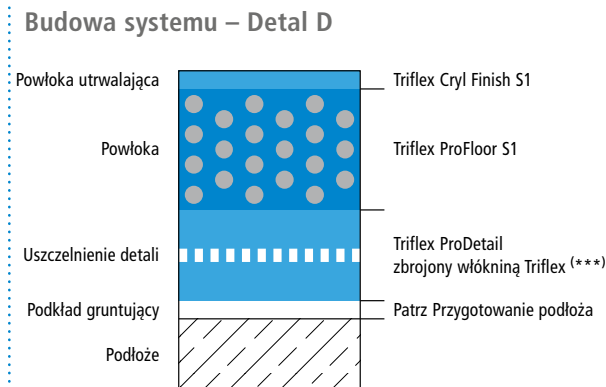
Budowa systemu – Detal D

Powłoka utrwalająca

Powłoka

Uszczelnienie detali

Podkład gruntujący

Podłoże

Triflex Cryl Finish S1

Triflex ProFloor S1

Triflex ProDetail zbrojony włókniną Triflex $^{(***)}$

Patrz Przygotowanie podłoża